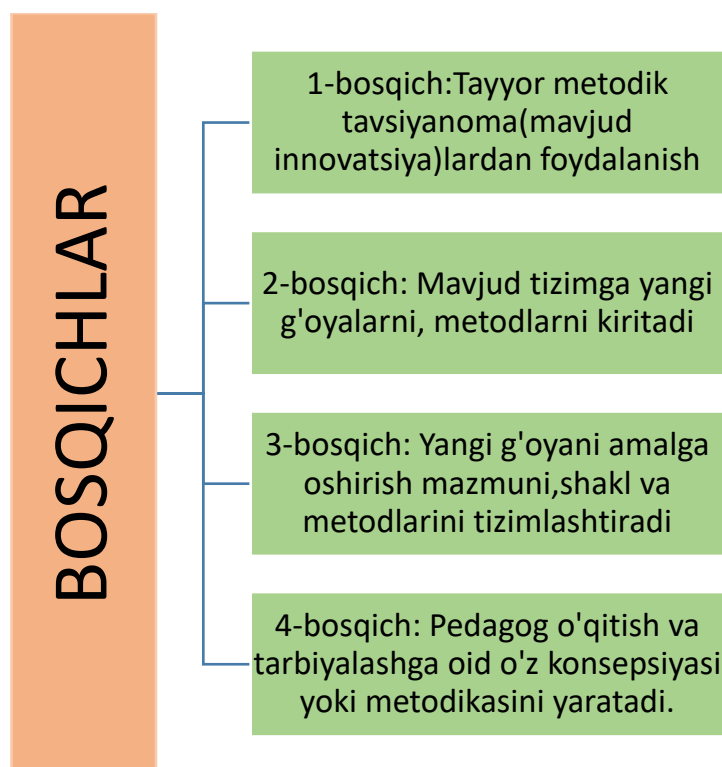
BOSQICHLAR

1-bosqich:Tayyor metodik tavsiyanoma(mavjud innovatsiya)lardan foydalanish

2-bosqich: Mavjud tizimga yangi g'oyalarni, metodlarni kiritadi

3-bosqich: Yangi g'oyani amalga oshirish mazmuni,shakl va metodlarini tizimlashtiradi

4-bosqich: Pedagog o'qitish va tarbiyalashga oid o'z konsepsiyasi yoki metodikasini yaratadi.